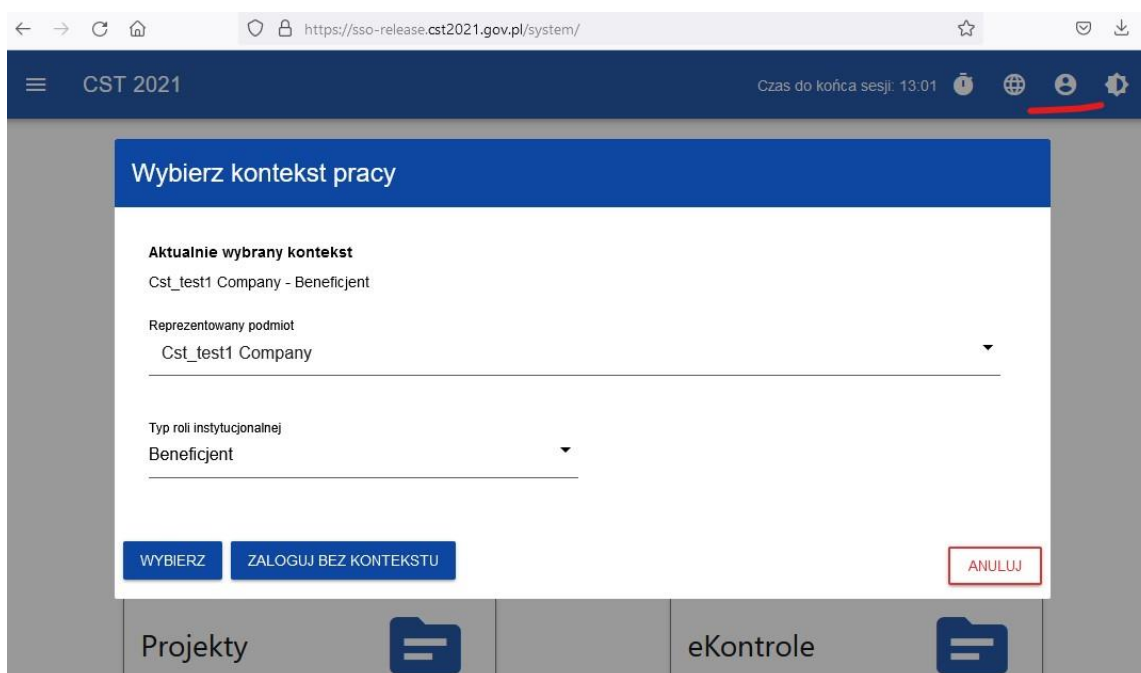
https://sso-release.cst2021.gov.pl/system/

CST 2021

Czas do końca sesji: 13:01

Wybierz kontekst pracy

Aktualnie wybrany kontekst

Cst_test1 Company - Beneficjent

Reprezentowany podmiot

Cst_test1 Company

Typ roli instytucjonalnej

Beneficjent

WYBIERZ

ZALOGUJ BEZ KONTEKSTU

ANULUJ

Projekty

eKontrole